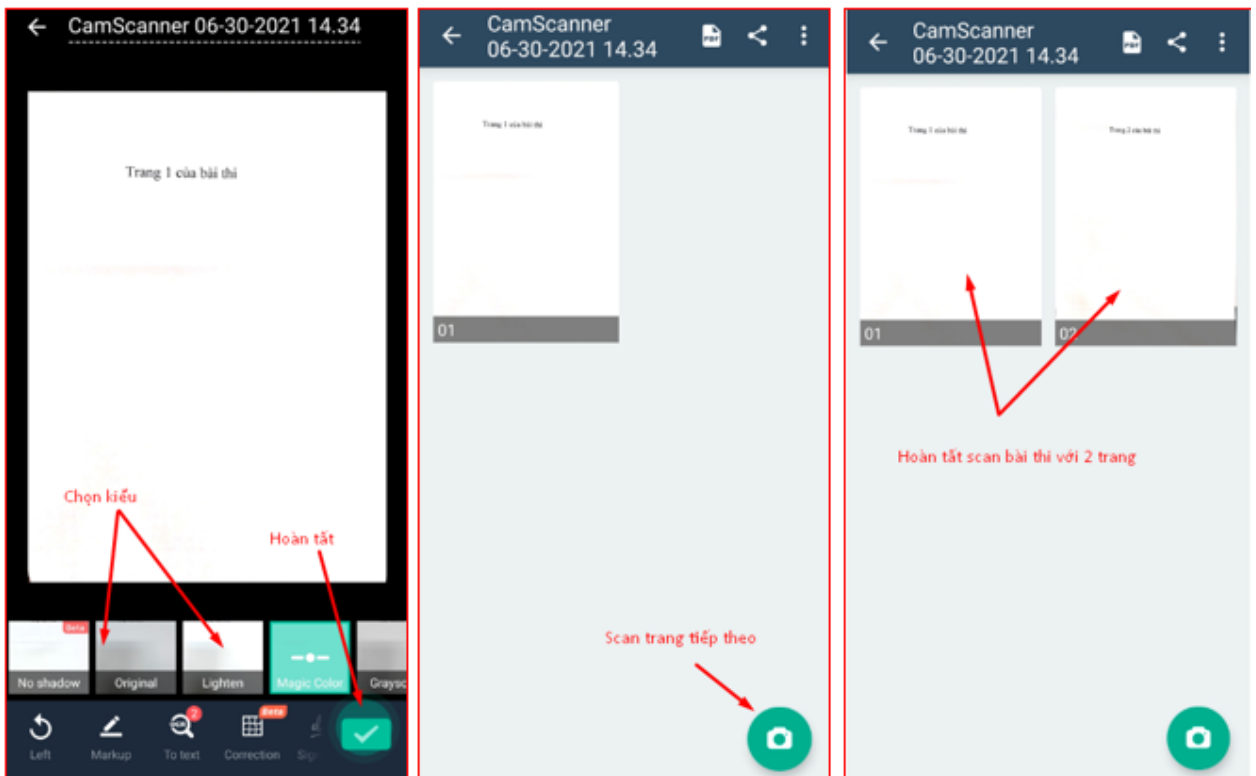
CamScanner 06-30-2021 14.34

Trang 1 của bài thi

Chọn kiểu

Hoàn tất

Beta

No shadow

Original

Lighten

Magic Color

Graysc

Left

Markup

To text

Beta

Correction

Sig

CamScanner
06-30-2021 14.34

Trang 1 của bài thi

01

Scan trang tiếp theo

CamScanner
06-30-2021 14.34

Trang 1 của bài thi

Trang 2 của bài thi

01

02

Hoàn tất scan bài thi với 2 trang